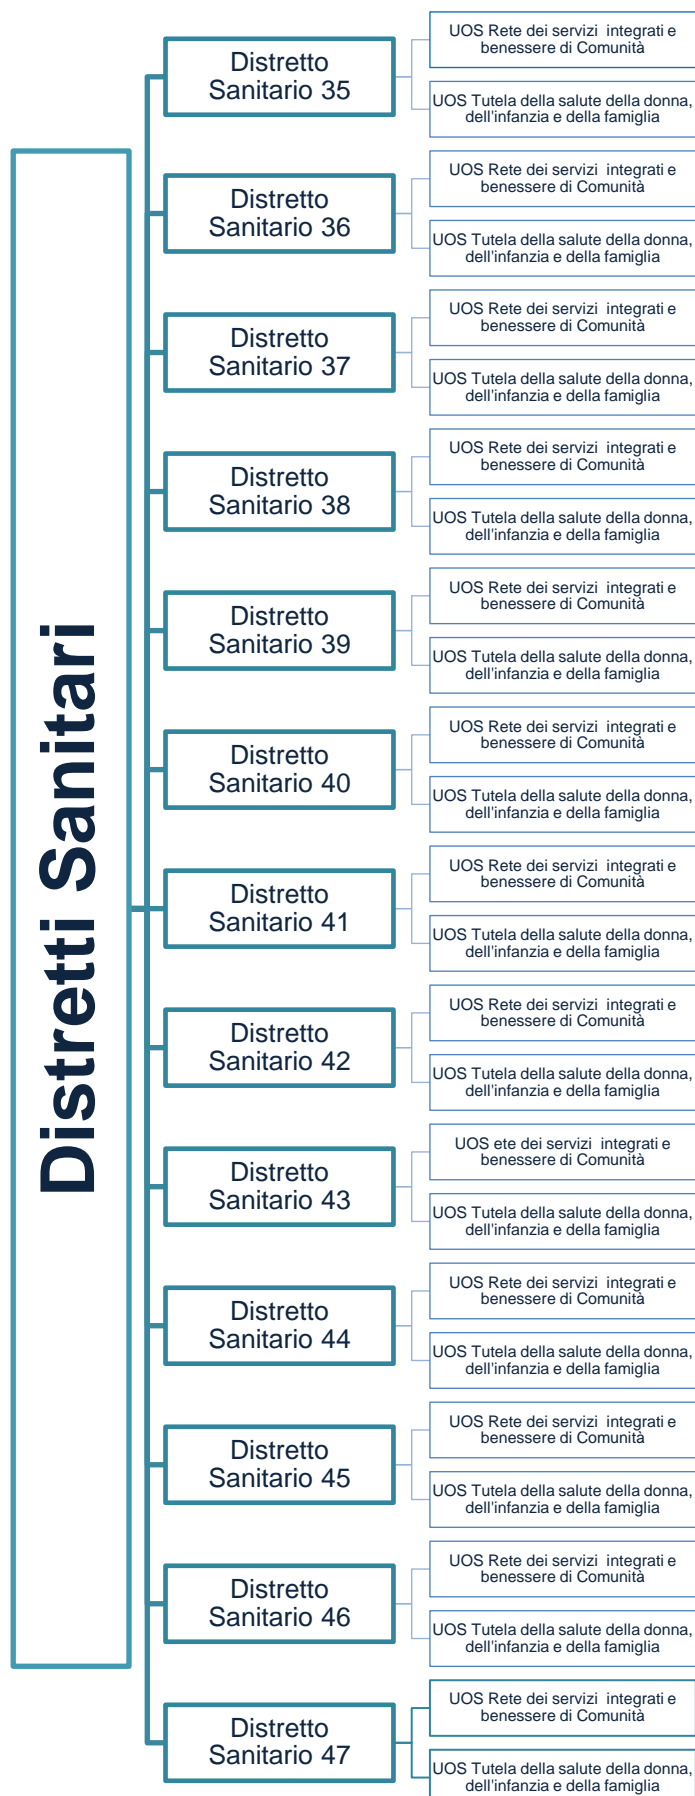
Distretti Sanitari

Distretto Sanitario 35

UOS Rete dei servizi integrati e benessere di Comunità

UOS Tutela della salute della donna, dell'infanzia e della famiglia

Distretto Sanitario 36

UOS Rete dei servizi integrati e benessere di Comunità

UOS Tutela della salute della donna, dell'infanzia e della famiglia

Distretto Sanitario 37

UOS Rete dei servizi integrati e benessere di Comunità

UOS Tutela della salute della donna, dell'infanzia e della famiglia

Distretto Sanitario 38

UOS Rete dei servizi integrati e benessere di Comunità

UOS Tutela della salute della donna, dell'infanzia e della famiglia

Distretto Sanitario 39

UOS Rete dei servizi integrati e benessere di Comunità

UOS Tutela della salute della donna, dell'infanzia e della famiglia

Distretto Sanitario 40

UOS Rete dei servizi integrati e benessere di Comunità

UOS Tutela della salute della donna, dell'infanzia e della famiglia

Distretto Sanitario 41

UOS Rete dei servizi integrati e benessere di Comunità

UOS Tutela della salute della donna, dell'infanzia e della famiglia

Distretto Sanitario 42

UOS Rete dei servizi integrati e benessere di Comunità

UOS Tutela della salute della donna, dell'infanzia e della famiglia

Distretto Sanitario 43

UOS ete dei servizi integrati e benessere di Comunità

UOS Tutela della salute della donna, dell'infanzia e della famiglia

Distretto Sanitario 44

UOS Rete dei servizi integrati e benessere di Comunità

UOS Tutela della salute della donna, dell'infanzia e della famiglia

Distretto Sanitario 45

UOS Rete dei servizi integrati e benessere di Comunità

UOS Tutela della salute della donna, dell'infanzia e della famiglia

Distretto Sanitario 46

UOS Rete dei servizi integrati e benessere di Comunità

UOS Tutela della salute della donna, dell'infanzia e della famiglia

Distretto Sanitario 47

UOS Rete dei servizi integrati e benessere di Comunità

UOS Tutela della salute della donna, dell'infanzia e della famiglia